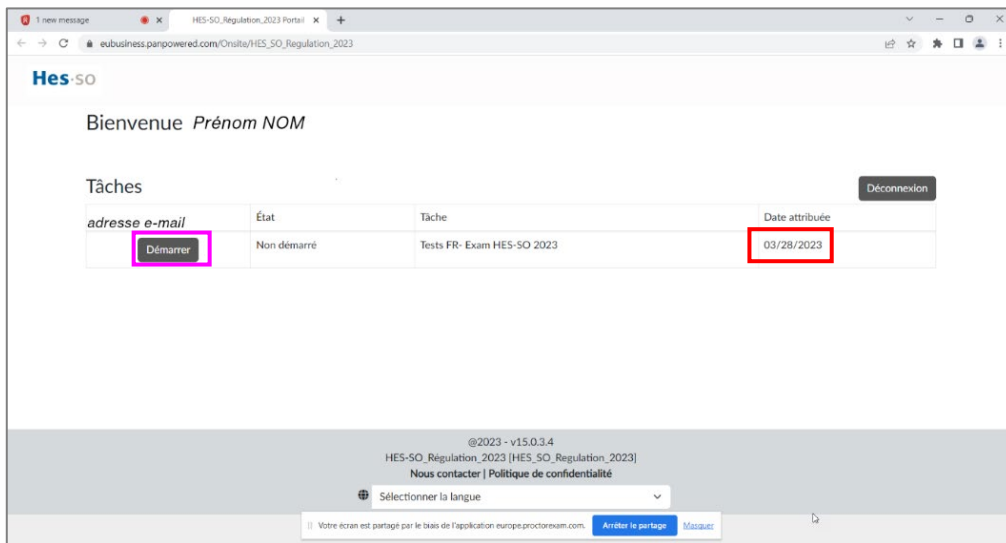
1 new message

HES-SO_Régulation_2023 Portail ×

eubusiness.panpowered.com/Onsite/HES_SO_Regulation_2023

Hes·so

Bienvenue Prénom NOM

Tâches

Déconnexion

| adresse e-mail | État | Tâche | Date attribuée |
|---|---|---|---|
| Démarrer | Non démarré | Tests FR- Exam HES-SO 2023 | 03/28/2023 |

@2023 - v15.0.3.4
HES-SO_Régulation_2023 [HES_SO_Regulation_2023]
Nous contacter | Politique de confidentialité

Sélectionner la langue

Votre écran est partagé par le biais de l'application europe.proctorexam.com. Arrêter le partage Masquer